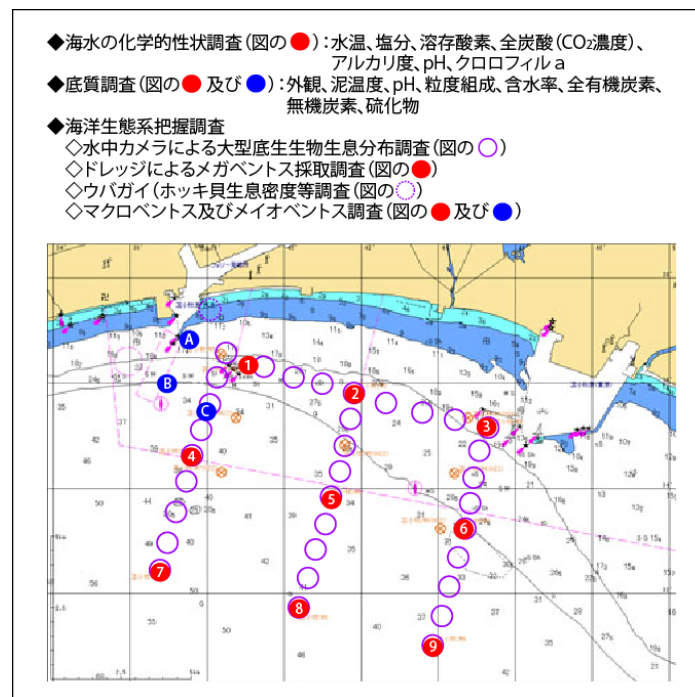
◆海水の化学的性状調査（図の●）：水温、塩分、溶存酸素、全炭酸（$CO_2$濃度）、アルカリ度、pH、クロロフィルａ
◆底質調査（図の● 及び ●）：外観、泥温度、pH、粒度組成、含水率、全有機炭素、無機炭素、硫化物
◆海洋生態系把握調査
◇水中カメラによる大型底生生物生息分布調査（図の○）
◇ドレッジによるメガベントス採取調査（図の●）
◇ウバガイ（ホッキ貝生息密度等調査（図の○）
◇マクロベントス及びメイオベントス調査（図の● 及び ●）

A
B
C
1
2
3
4
5
6
7
8
9